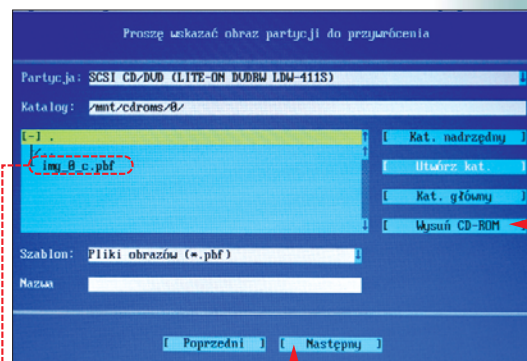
Proszę wskazać obraz partycji do przywrócenia

Partycja: SCSI CD/DVD (LITE-ON DVDRW LDW-411S)

Katalog: /mnt/cdroms/0/

[-] .
/..
img 0 c.pbf

[ Kat. nadrzędny ]
[ Utwórz kat. ]
[ Kat. główny ]
[ Wysuń CD-ROM ]

Szablon: Pliki obrazów (*.pbf)

Nazwa

[ Poprzedni ] [ Następny ]